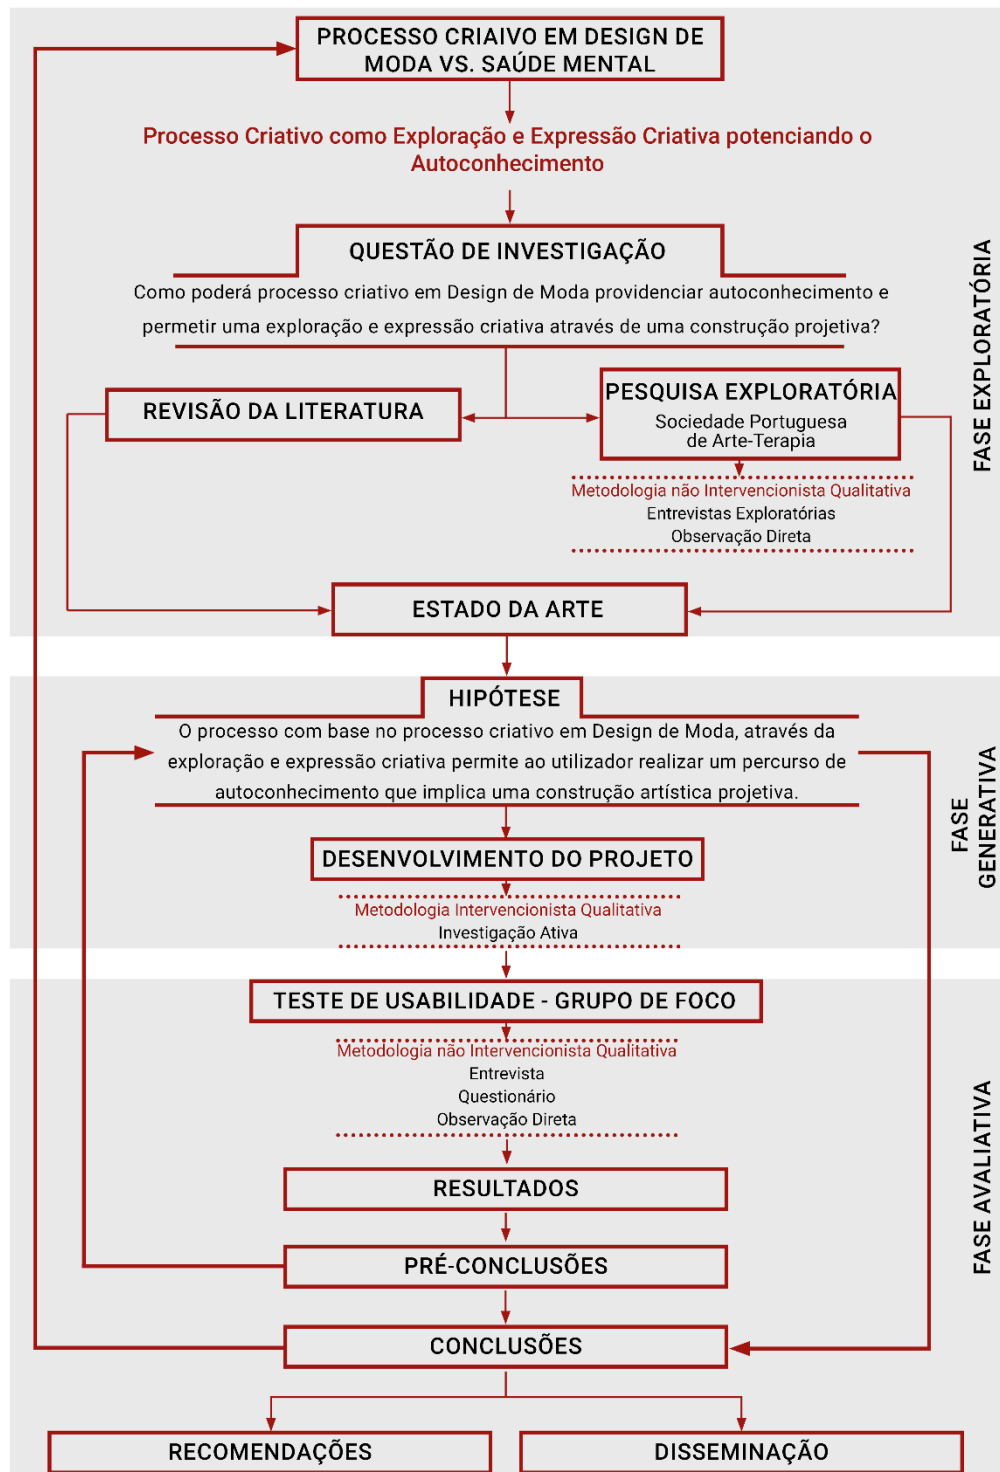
PROCESSO CRIAIVO EM DESIGN DE MODA VS. SAÚDE MENTAL

Processo Criativo como Exploração e Expressão Criativa potenciando o Autoconhecimento

QUESTÃO DE INVESTIGAÇÃO

Como poderá processo criativo em Design de Moda providenciar autoconhecimento e permetir uma exploração e expressão criativa através de uma construção projetiva?

REVISÃO DA LITERATURA

PESQUISA EXPLORATÓRIA
Sociedade Portuguesa de Arte-Terapia

Metodologia não Intervencionista Qualitativa
Entrevistas Exploratórias
Observação Direta

ESTADO DA ARTE

FASE EXPLORATÓRIA

HIPÓTESE

O processo com base no processo criativo em Design de Moda, através da exploração e expressão criativa permite ao utilizador realizar um percurso de autoconhecimento que implica uma construção artística projetiva.

DESENVOLVIMENTO DO PROJETO

Metodologia Intervencionista Qualitativa
Investigação Ativa

FASE GENERATIVA

TESTE DE USABILIDADE - GRUPO DE FOCO

Metodologia não Intervencionista Qualitativa
Entrevista
Questionário
Observação Direta

RESULTADOS

PRÉ-CONCLUSÕES

CONCLUSÕES

FASE AVALIATIVA

RECOMENDAÇÕES

DISSEMINAÇÃO